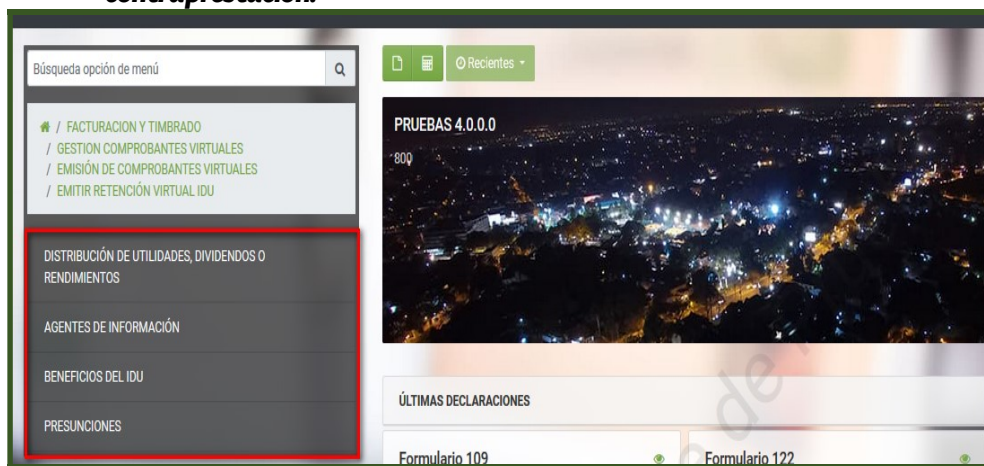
Búsqueda opción de menú

Recientes

/ FACTURACION Y TIMBRADO
/ GESTION COMPROBANTES VIRTUALES
/ EMISIÓN DE COMPROBANTES VIRTUALES
/ EMITIR RETENCIÓN VIRTUAL IDU

PRUEBAS 4.0.0.0
800

DISTRIBUCIÓN DE UTILIDADES, DIVIDENDOS O RENDIMIENTOS

AGENTES DE INFORMACIÓN

BENEFICIOS DEL IDU

PRESUNCIONES

ÚLTIMAS DECLARACIONES

Formulario 109

Formulario 122